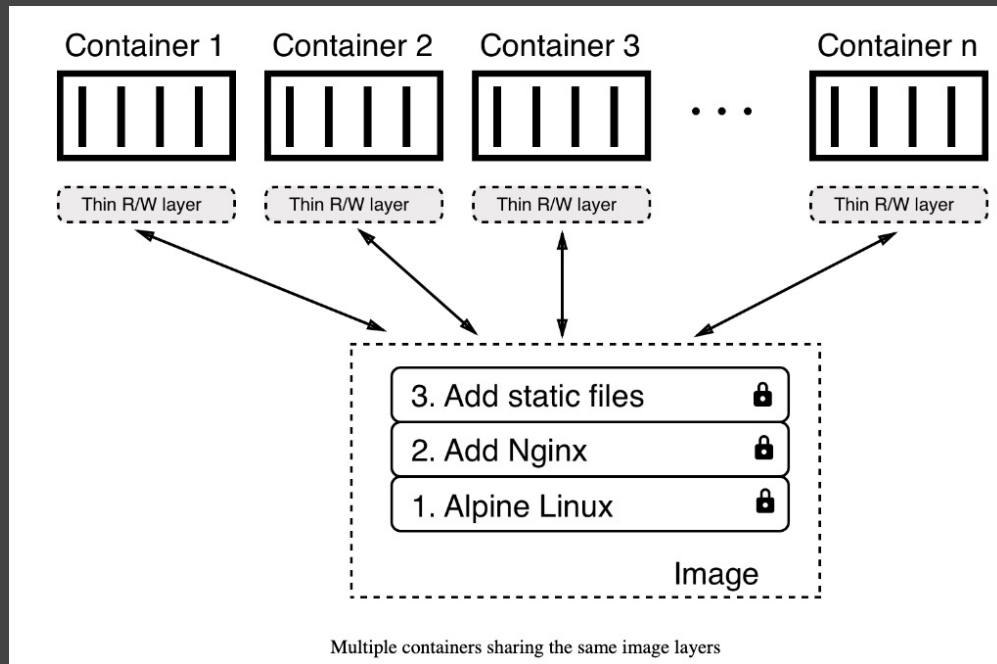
Container 1

Container 2

Container 3

. . .

Container n

Thin R/W layer

Thin R/W layer

Thin R/W layer

Thin R/W layer

3. Add static files

2. Add Nginx

1. Alpine Linux

Image

Multiple containers sharing the same image layers